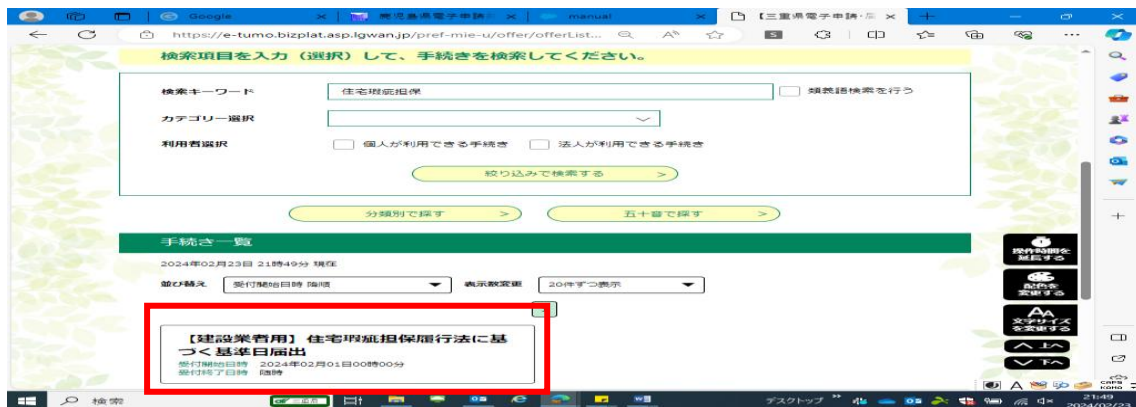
Google
鹿児島県電子申請
manual
【三重県電子申請・届
https://e-tumo.bizplat.asp.lgwan.jp/pref-mie-u/offer/offerList...

検索項目を入力（選択）して、手続きを検索してください。

検索キーワード
住宅瑕疵担保
類義語検索を行う

カテゴリー選択

利用者選択
個人が利用できる手続き
法人が利用できる手続き

絞り込みで検索する >

分類別で探す >
五十音で探す >

手続き一覧

2024年02月23日 21時49分 現在

並び替え
受付開始日時 降順
表示数変更
20件ずつ表示

【建設業者用】住宅瑕疵担保履行法に基づく基準日届出
受付開始日時 2024年02月01日00時00分
受付終了日時 随時

操作時間を延長する
配色を変更する
文字サイズを変更する
上へ
下へ

検索
デスクトップ
21:49
2024/02/23